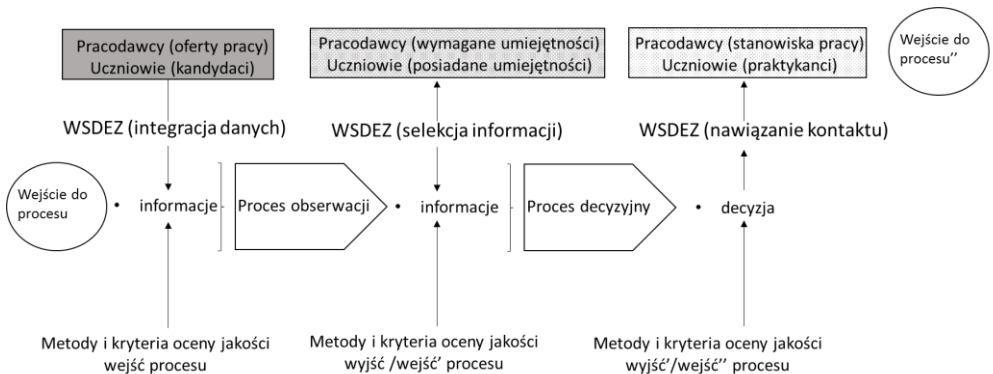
Pracodawcy (oferty pracy)
Uczniowie (kandydaci)

Pracodawcy (wymagane umiejętności)
Uczniowie (posiadane umiejętności)

Pracodawcy (stanowiska pracy)
Uczniowie (praktykanci)

Wejście do procesu''

WSDEZ (integracja danych)

WSDEZ (selekcja informacji)

WSDEZ (nawiązanie kontaktu)

Wejście do procesu

informacje

Proces obserwacji

informacje

Proces decyzyjny

decyzja

Metody i kryteria oceny jakości wejść procesu

Metody i kryteria oceny jakości wyjść /wejść' procesu

Metody i kryteria oceny jakości wyjść'/wejść'' procesu